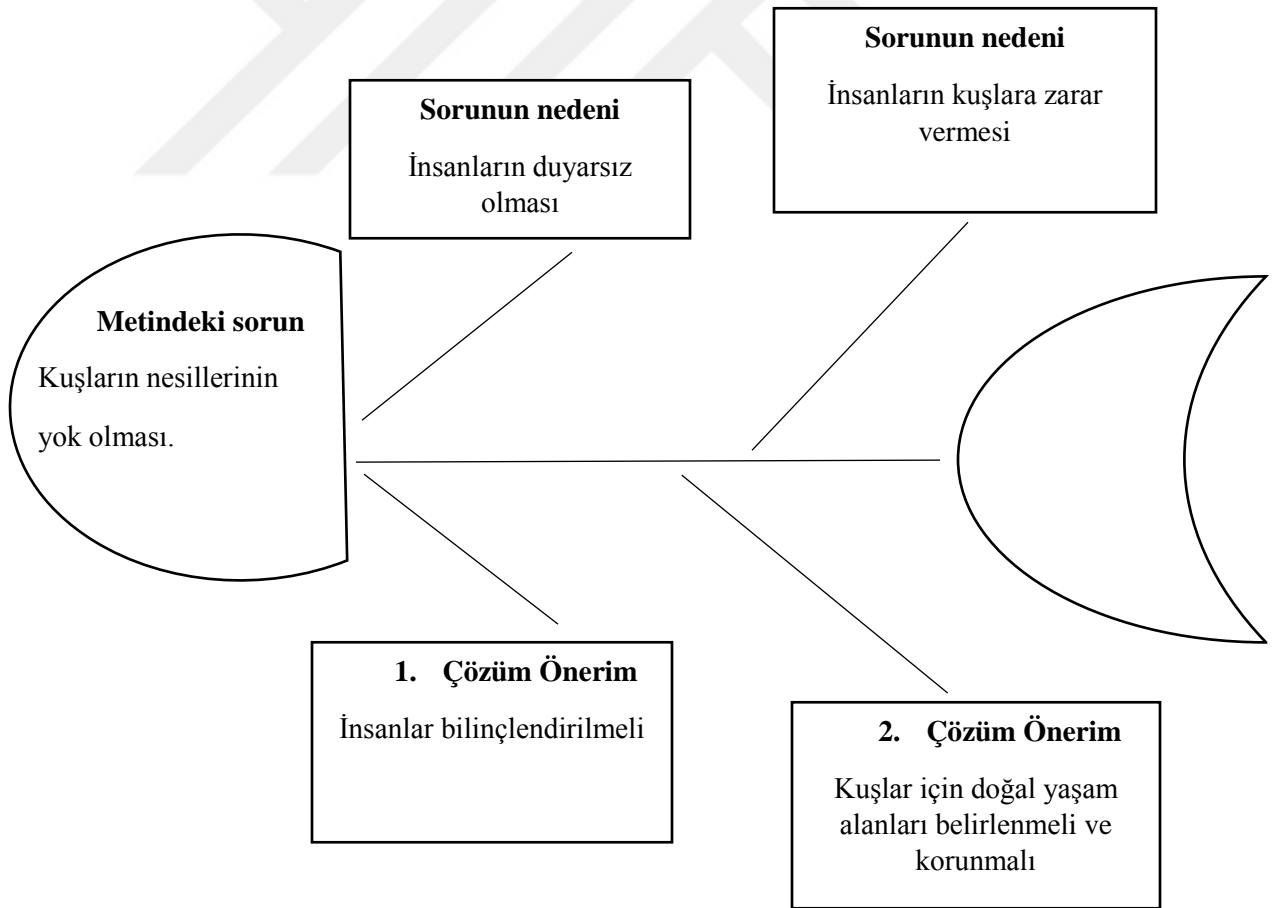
Sorunun nedeni

İnsanların kuşlara zarar vermesi

Sorunun nedeni

İnsanların duyarsız olması

Metindeki sorun

Kuşların nesillerinin yok olması.

1. Çözüm Önerim

İnsanlar bilinçlendirilmeli

2. Çözüm Önerim

Kuşlar için doğal yaşam alanları belirlenmeli ve korunmalı